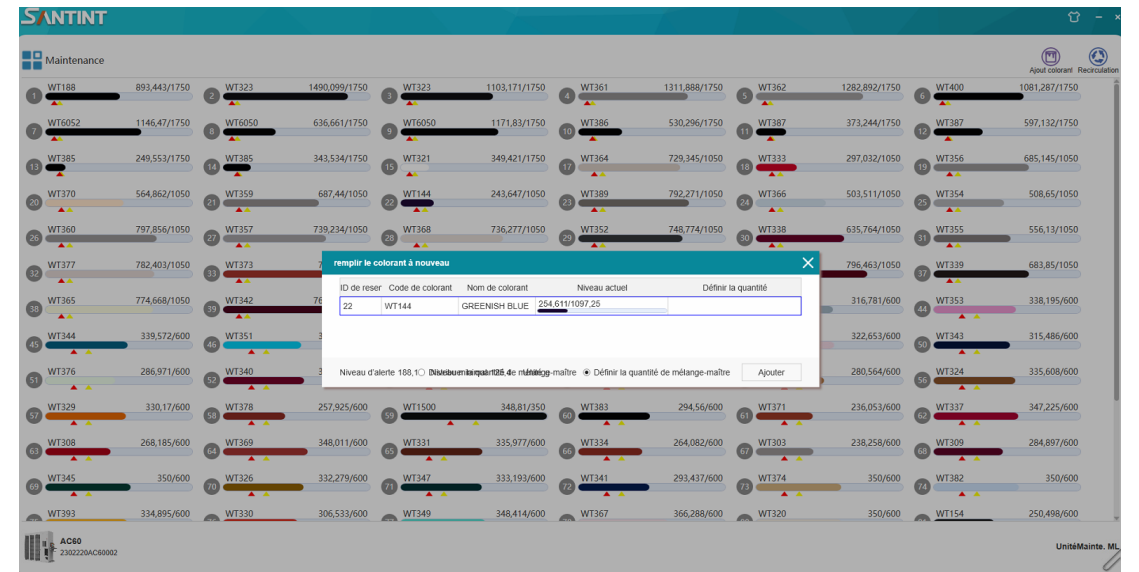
SANTINT

Maintenance

Ajout colorant Recirculation

1 WT188 893,443/1750
2 WT323 1490,099/1750
3 WT323 1103,171/1750
4 WT361 1311,888/1750
5 WT362 1282,892/1750
6 WT400 1081,287/1750
7 WT6052 1146,47/1750
8 WT6050 636,661/1750
9 WT6050 1171,83/1750
10 WT386 530,296/1750
11 WT387 373,244/1750
12 WT387 597,132/1750
13 WT385 249,553/1750
14 WT385 343,534/1750
15 WT321 349,421/1750
17 WT364 729,345/1050
18 WT333 297,032/1050
19 WT356 685,145/1050
20 WT370 564,862/1050
21 WT359 687,44/1050
22 WT144 243,647/1050
23 WT389 792,271/1050
24 WT366 503,511/1050
25 WT354 508,65/1050
26 WT360 797,856/1050
27 WT357 739,234/1050
28 WT368 736,277/1050
29 WT352 748,774/1050
30 WT338 635,764/1050
31 WT355 556,13/1050
32 WT377 782,403/1050
33 WT373 7
796,463/1050
37 WT339 683,85/1050
38 WT365 774,668/1050
39 WT342 76
316,781/600
44 WT353 338,195/600
45 WT344 339,572/600
46 WT351 3
322,653/600
50 WT343 315,486/600
51 WT376 286,971/600
52 WT340 3
280,564/600
56 WT324 335,608/600
57 WT329 330,17/600
58 WT378 257,925/600
59 WT1500 348,81/350
60 WT383 294,56/600
61 WT371 236,053/600
62 WT337 347,225/600
63 WT308 268,185/600
64 WT369 348,011/600
65 WT331 335,977/600
66 WT334 264,082/600
67 WT303 238,258/600
68 WT309 284,897/600
69 WT345 350/600
70 WT326 332,279/600
71 WT347 333,193/600
72 WT341 293,437/600
73 WT374 350/600
74 WT382 350/600
WT393 334,895/600
WT330 306,533/600
WT349 348,414/600
WT367 366,288/600
WT320 350/600
WT154 250,498/600

remplir le colorant à nouveau

| ID de reser | Code de colorant | Nom de colorant | Niveau actuel | Définir la quantité |
|---|---|---|---|---|
| 22 | WT144 | GREENISH BLUE | 254,611/1097,25 | |

Niveau d'alerte 188,1 Niveau minimum 125,4 Définir la quantité de mélange-maître Définir la quantité de mélange-maître Ajouter

AC60
2302220AC60002

UnitéMainte. ML